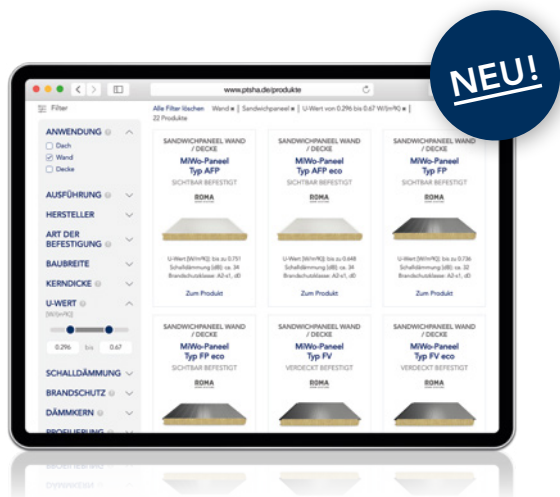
NEU!

www.ptsha.de/produkte

Filter

ANWENDUNG
Dach
Wand
Decke

AUSFÜHRUNG

HERSTELLER

ART DER BEFESTIGUNG

BAUBREITE

KERNDICKE

U-WERT
[W/(m²K)]
0.296 bis 0.67

SCHALLDÄMMUNG

BRANDSCHUTZ

DÄMMKERN

PROFILIERUNG

Alle Filter löschen Wand Sandwichpaneel U-Wert von 0.296 bis 0.67 W/(m²K)
22 Produkte

SANDWICHPANEEL WAND / DECKE
MiWo-Paneel Typ AFP
SICHTBAR BEFESTIGT
ROMA
U-Wert [W/m²K]: bis zu 0.751
Schalldämmung [dB]: ca. 34
Brandschutzklasse: A2-s1, d0
Zum Produkt

SANDWICHPANEEL WAND / DECKE
MiWo-Paneel Typ AFP eco
SICHTBAR BEFESTIGT
ROMA
U-Wert [W/m²K]: bis zu 0.448
Schalldämmung [dB]: ca. 34
Brandschutzklasse: A2-s1, d0
Zum Produkt

SANDWICHPANEEL WAND / DECKE
MiWo-Paneel Typ FP
SICHTBAR BEFESTIGT
ROMA
U-Wert [W/m²K]: bis zu 0.736
Schalldämmung [dB]: ca. 32
Brandschutzklasse: A2-s1, d0
Zum Produkt

SANDWICHPANEEL WAND / DECKE
MiWo-Paneel Typ FP eco
SICHTBAR BEFESTIGT
ROMA

SANDWICHPANEEL WAND / DECKE
MiWo-Paneel Typ FV
VERDECKT BEFESTIGT
ROMA

SANDWICHPANEEL WAND / DECKE
MiWo-Paneel Typ FV eco
VERDECKT BEFESTIGT
ROMA